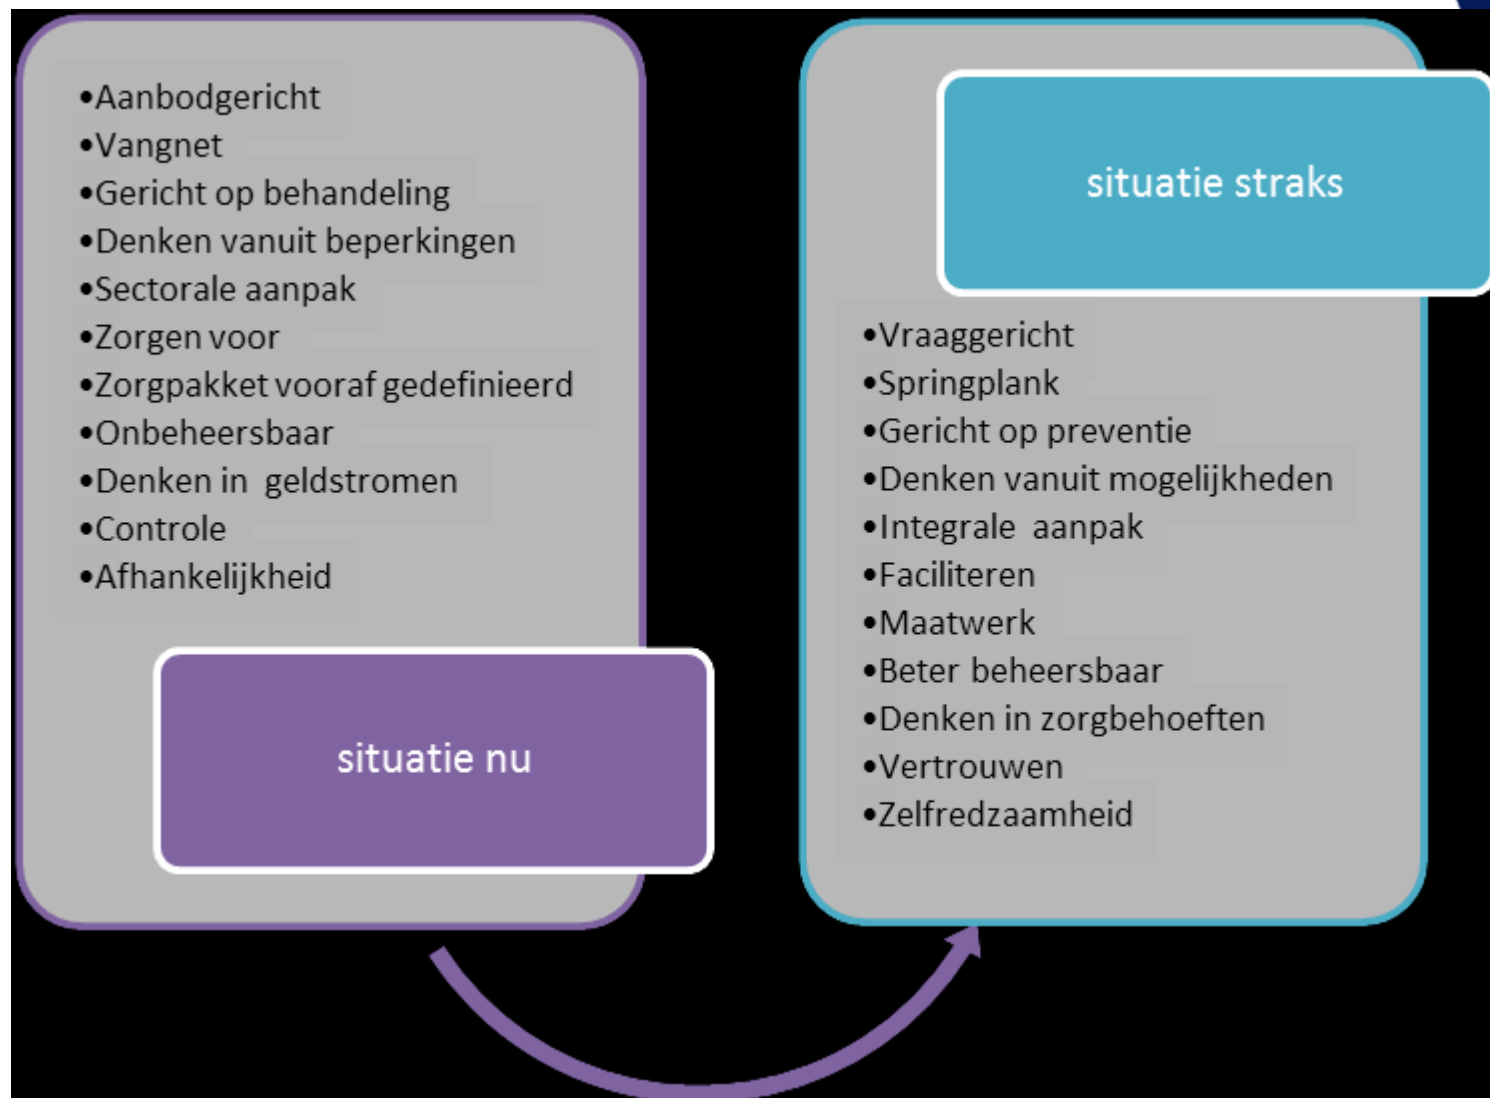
•Aanbodgericht
•Vangnet
•Gericht op behandeling
•Denken vanuit beperkingen
•Sectorale aanpak
•Zorgen voor
•Zorgpakket vooraf gedefinieerd
•Onbeheersbaar
•Denken in geldstromen
•Controle
•Afhankelijkheid

situatie nu

situatie straks

•Vraaggericht
•Springplank
•Gericht op preventie
•Denken vanuit mogelijkheden
•Integrale aanpak
•Faciliteren
•Maatwerk
•Beter beheersbaar
•Denken in zorgbehoeften
•Vertrouwen
•Zelfredzaamheid